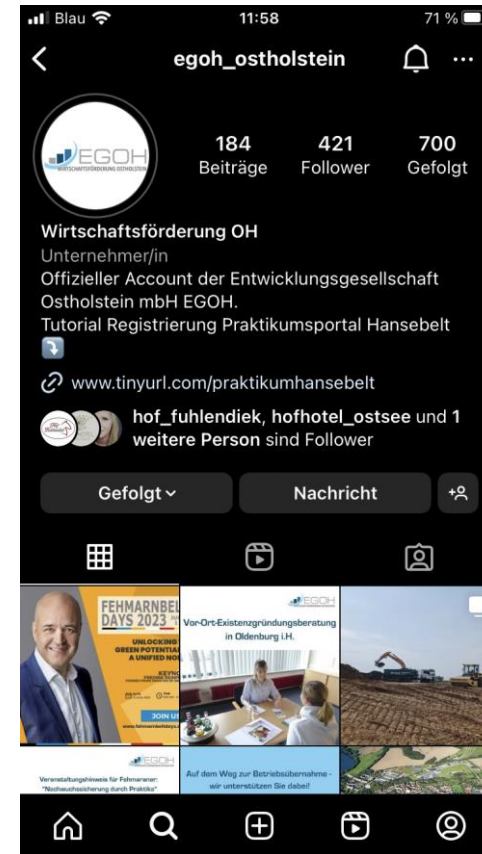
Blau 11:58 71 %

egoh_ostholstein

EGOH
WIRTSCHAFTSFÖRDERUNG OSTHOLSTEIN

184
Beiträge

421
Follower

700
Gefolgt

Wirtschaftsförderung OH
Unternehmer/in
Offizieller Account der Entwicklungsgesellschaft Ostholstein mbH EGOH.
Tutorial Registrierung Praktikumsportal Hansebelt ⤵️

www.tinyurl.com/praktikumhansebelt

hof_fuhlendiek, hofhotel_ostsee und 1 weitere Person sind Follower

Gefolgt
Nachricht

FEHMARNBEL
DAYS 2023
UNLOCKING
GREEN POTENTIA
A UNIFIED NO
KEYNO
JOIN U

EGOH
Vor-Ort-Existenzgründungsberatung in Oldenburg i.H.

EGOH
Veranstaltungshinweis für Fehmaraner: "Nachwuchssicherung durch Praktika"

EGOH
Auf dem Weg zur Betriebsübernahme - wir unterstützen Sie dabei!